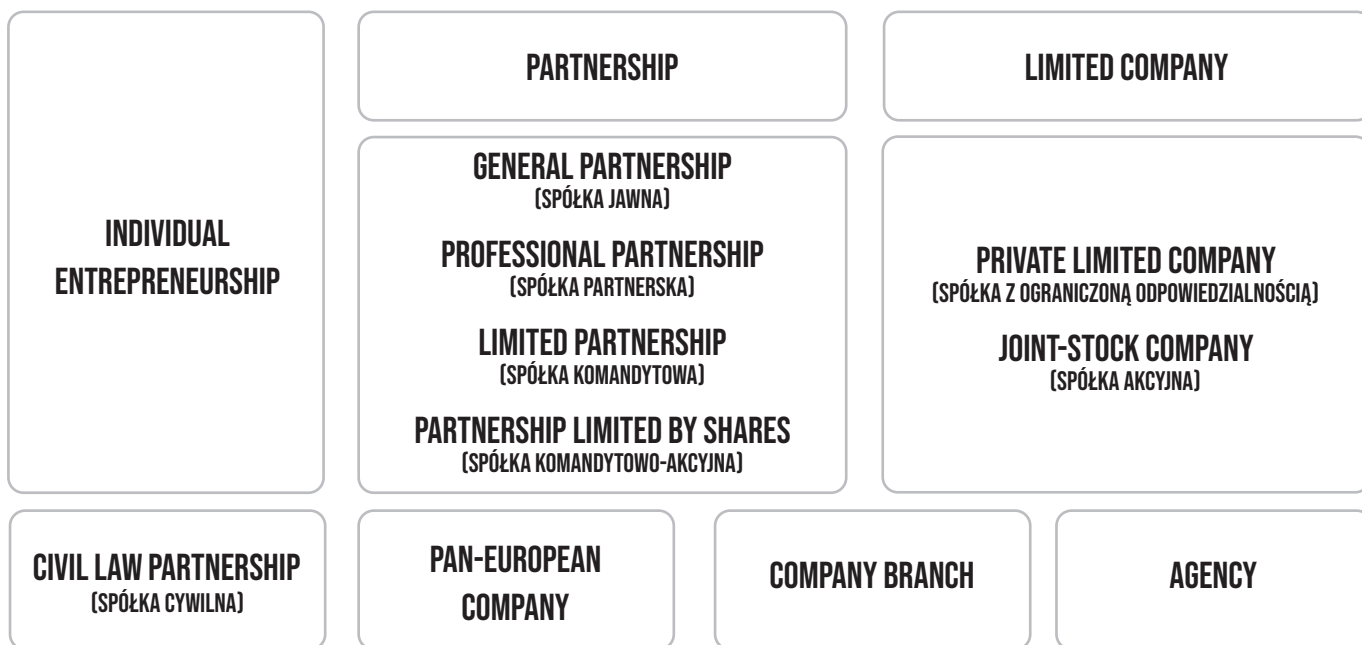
INDIVIDUAL ENTREPRENEURSHIP

PARTNERSHIP

GENERAL PARTNERSHIP
(SPÓŁKA JAWNA)

PROFESSIONAL PARTNERSHIP
(SPÓŁKA PARTNERSKA)

LIMITED PARTNERSHIP
(SPÓŁKA KOMANDYTOWA)

PARTNERSHIP LIMITED BY SHARES
(SPÓŁKA KOMANDYTOWO-AKCYJNA)

LIMITED COMPANY

PRIVATE LIMITED COMPANY
(SPÓŁKA Z OGRANICZONĄ ODPOWIEDZIALNOŚCIĄ)

JOINT-STOCK COMPANY
(SPÓŁKA AKCYJNA)

CIVIL LAW PARTNERSHIP
(SPÓŁKA CYWILNA)

PAN-EUROPEAN COMPANY

COMPANY BRANCH

AGENCY